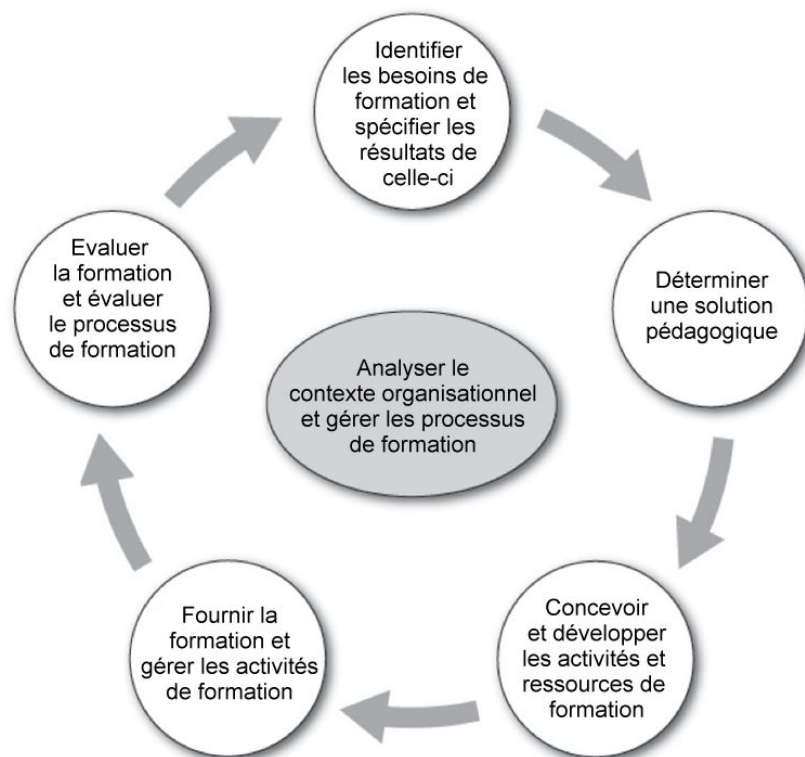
Identifier les besoins de formation et spécifier les résultats de celle-ci

Déterminer une solution pédagogique

Concevoir et développer les activités et ressources de formation

Fournir la formation et gérer les activités de formation

Evaluer la formation et évaluer le processus de formation

Analyser le contexte organisationnel et gérer les processus de formation